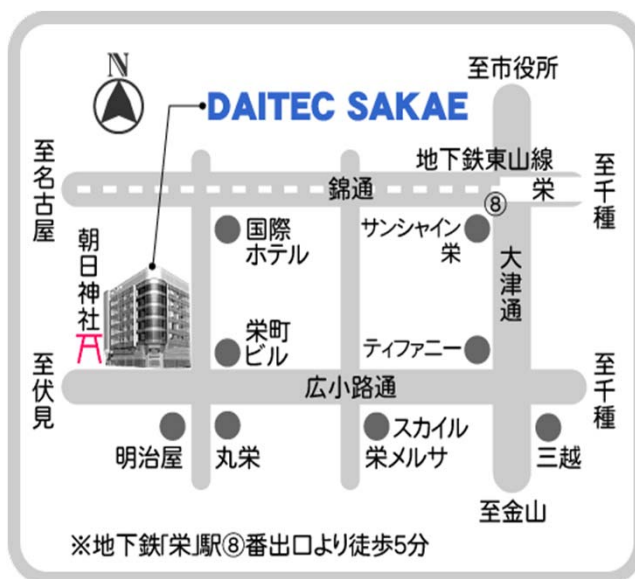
N

DAITEC SAKAE

至市役所

至名古屋

地下鉄東山線

栄

⑧

至千種

錦通

国際ホテル

サンシャイン栄

大津通

朝日神社

栄町ビル

ティファニー

至伏見

広小路通

至千種

明治屋

丸栄

スカイル栄メルサ

三越

至金山

※地下鉄「栄」駅⑧番出口より徒歩5分